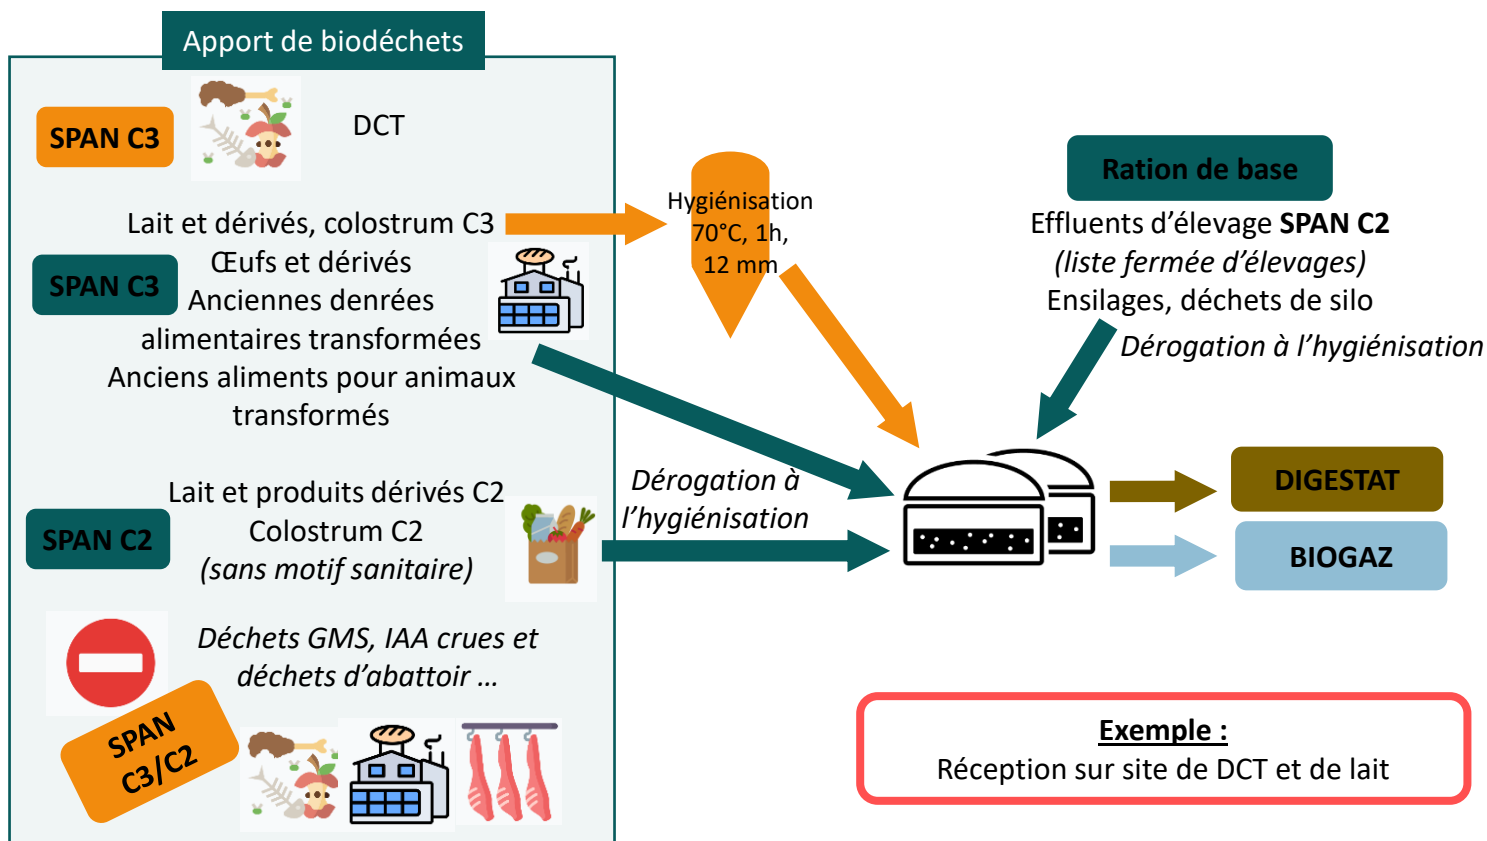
Apport de biodéchets

SPAN C3

DCT

Lait et dérivés, colostrum C3

SPAN C3

Œufs et dérivés
Anciennes denrées alimentaires transformées
Anciens aliments pour animaux transformés

Hygiénisation 70°C, 1h, 12 mm

Ration de base

Effluents d'élevage **SPAN C2**
*(liste fermée d'élevages)*
Ensilages, déchets de silo

*Dérogation à l'hygiénisation*

SPAN C2

Lait et produits dérivés C2
Colostrum C2
*(sans motif sanitaire)*

*Dérogation à l'hygiénisation*

DIGESTAT

BIOGAZ

*Déchets GMS, IAA crues et déchets d'abattoir …*

SPAN C3/C2

**Exemple :**
Réception sur site de DCT et de lait